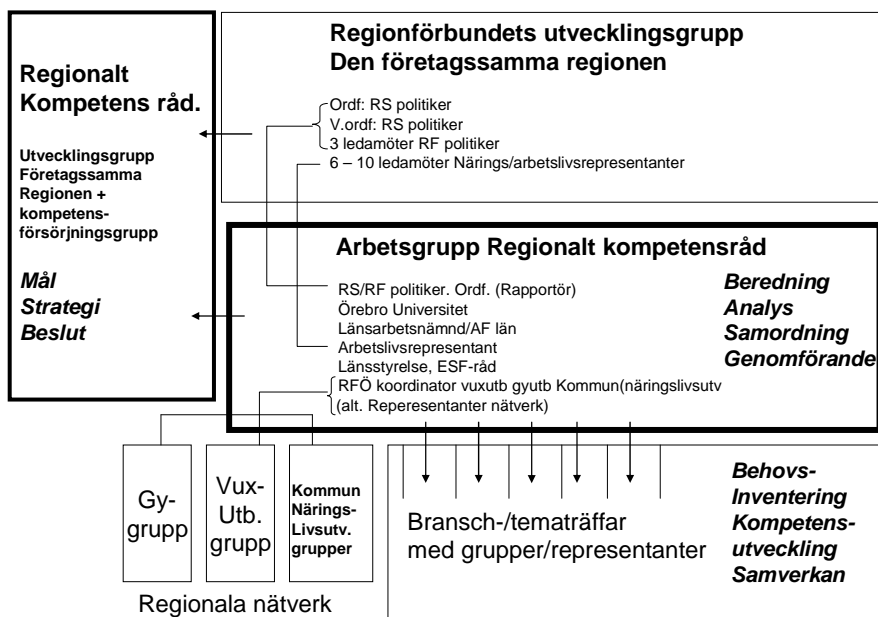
Regionalt Kompetens råd.

Utvecklingsgrupp Företagssamma Regionen + kompetensförsörjningsgrupp

Mål
Strategi
Beslut

Regionförbundets utvecklingsgrupp
Den företagssamma regionen

Ordf: RS politiker
V.ordf: RS politiker
3 ledamöter RF politiker
6 – 10 ledamöter Närings/arbetslivsrepresentanter

Arbetsgrupp Regionalt kompetensråd

RS/RF politiker. Ordf. (Rapportör)
Örebro Universitet
Länsarbetsnämnd/AF län
Arbetslivsrepresentant
Länsstyrelse, ESF-råd
RFÖ koordinator vuxutb gyutb Kommun(näringslivsutv
(alt. Reperesentanter nätverk)

Beredning
Analys
Samordning
Genomförande

Gy-grupp

Vux-Utb. grupp

Kommun Närings-Livsutv. grupper

Regionala nätverk

Bransch-/tematräffar med grupper/representanter

Behovs-Inventering
Kompetens-utveckling
Samverkan